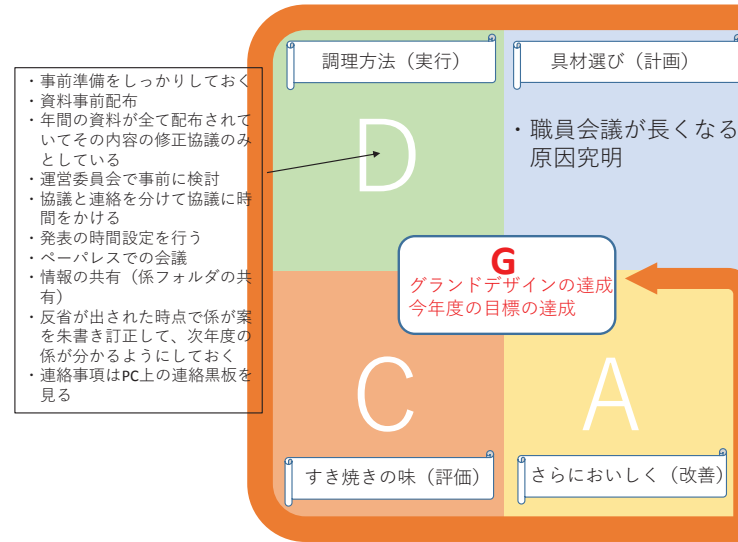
・事前準備をしっかりしておく
・資料事前配布
・年間の資料が全て配布されていてその内容の修正協議のみとしている
・運営委員会で事前に検討
・協議と連絡を分けて協議に時間をかける
・発表の時間設定を行う
・ペーパレスでの会議
・情報の共有（係フォルダの共有）
・反省が出された時点で係が案を朱書き訂正して、次年度の係が分かるようにしておく
・連絡事項はPC上の連絡黒板を見る

調理方法（実行）

具材選び（計画）

D

・職員会議が長くなる
原因究明

G
グランドデザインの達成
今年度の目標の達成

C

A

すき焼きの味（評価）

さらにおいしく（改善）